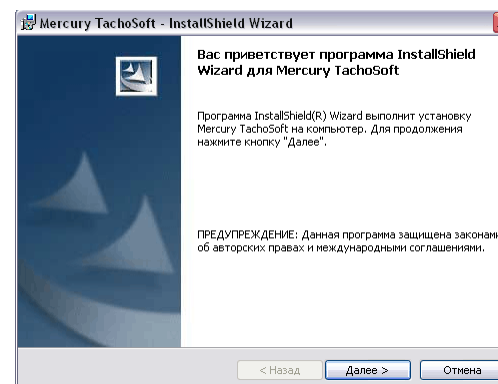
Mercury TachoSoft - InstallShield Wizard

Вас приветствует программа InstallShield Wizard для Mercury TachoSoft

Программа InstallShield(R) Wizard выполнит установку Mercury TachoSoft на компьютер. Для продолжения нажмите кнопку "Далее".

ПРЕДУПРЕЖДЕНИЕ: Данная программа защищена законами об авторских правах и международными соглашениями.

< Назад
Далее >
Отмена